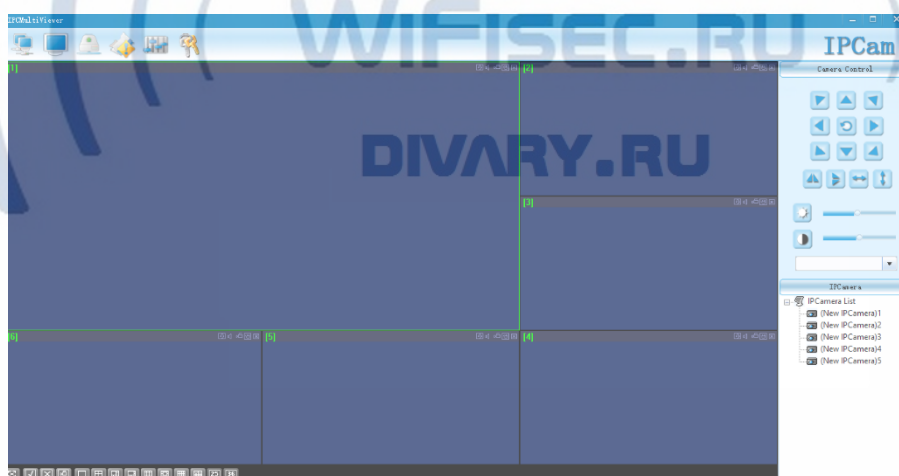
IPCMultiViewer

WIFISEC.RU

IPCam

[1]

[2]

Camera Control

DIVARY.RU

[3]

IPCamera

IPCamera List
(New IPCamera)1
(New IPCamera)2
(New IPCamera)3
(New IPCamera)4
(New IPCamera)5

[6]

[5]

[4]

25

36